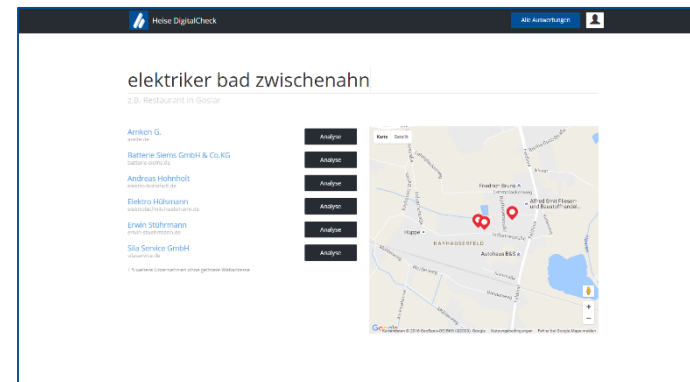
Heise DigitalCheck

Alle Auswertungen

elektriker bad zwischenahn

z.B. Restaurant in Goslar

Arnken G.
arnken.de

Analyse

Batterie Siems GmbH & Co.KG
batterie-siems.de

Analyse

Andreas Hohnholt
elektro-hohnholt.de

Analyse

Elektro Hülsmann
elektrotechnik-huelsmann.de

Analyse

Erwin Stöhrmann
erwin-stoehrmann.de

Analyse

Sila Service GmbH
silaservice.de

Analyse

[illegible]

Karte Satellit

Friedrich-Bruns-A...

Alfred Emil Fliesen- und Baustoffhandel...

Hoppe

RAYHAUSERFELD

Autohaus B&S e...

Google

Kartendaten © 2016 GeoBasis-DE/BKG (©2009), Google Nutzungsbedingungen Fehler bei Google Maps melden